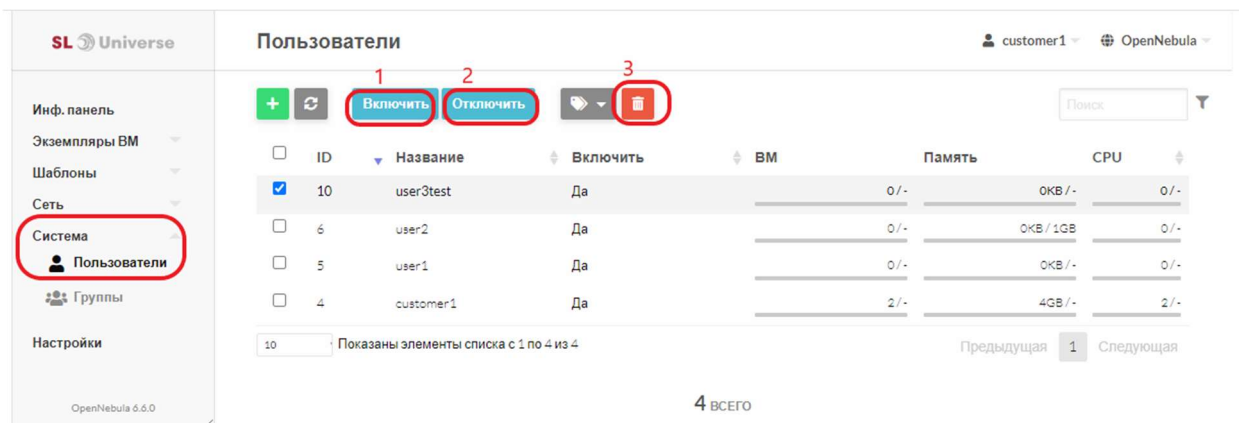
SL Universe

Инф. панель
Экземпляры ВМ
Шаблоны
Сеть
Система
Пользователи
Группы
Настройки

OpenNebula 6.6.0

Пользователи

customer1
OpenNebula

1
2
3

Включить
Отключить

Поиск

| | ID | Название | Включить | ВМ | Память | CPU |
|---|---|---|---|---|---|---|
| ☑ | 10 | user3test | Да | 0 / - | 0KB / - | 0 / - |
| ☐ | 6 | user2 | Да | 0 / - | 0KB / 1GB | 0 / - |
| ☐ | 5 | user1 | Да | 0 / - | 0KB / - | 0 / - |
| ☐ | 4 | customer1 | Да | 2 / - | 4GB / - | 2 / - |

10
Показаны элементы списка с 1 по 4 из 4

Предыдущая 1 Следующая

4 ВСЕГО